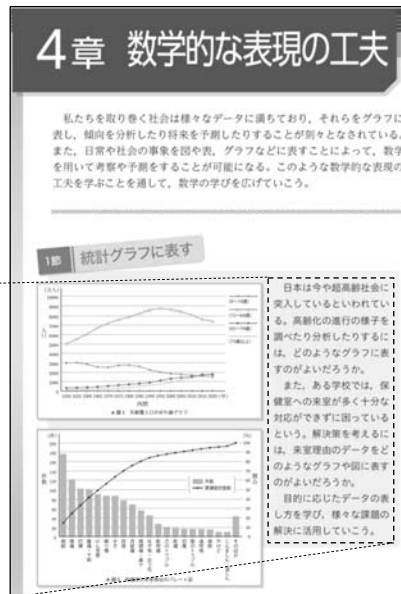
4章　数学的な表現の工夫

私たちを取り巻く社会は様々なデータに満ちており，それらをグラフに表し，傾向を分析したり将来を予測したりすることが刻々となされている。また，日常や社会の事象を図や表，グラフなどに表すことによって，数学を用いて考察や予測をすることが可能になる。このような数学的な表現の工夫を学ぶことを通して，数学の学びを広げていこう。

1節　統計グラフに表す

日本は今や超高齢社会に突入しているといわれている。高齢化の進行の様子を調べたり分析したりするには，どのようなグラフに表すのがよいだろうか。

また，ある学校では，保健室への来室が多く十分な対応ができずに困っているという。解決策を考えるには，来室理由のデータをどのようなグラフや図に表すのがよいだろうか。

目的に応じたデータの表し方を学び，様々な課題の解決に活用していこう。

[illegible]